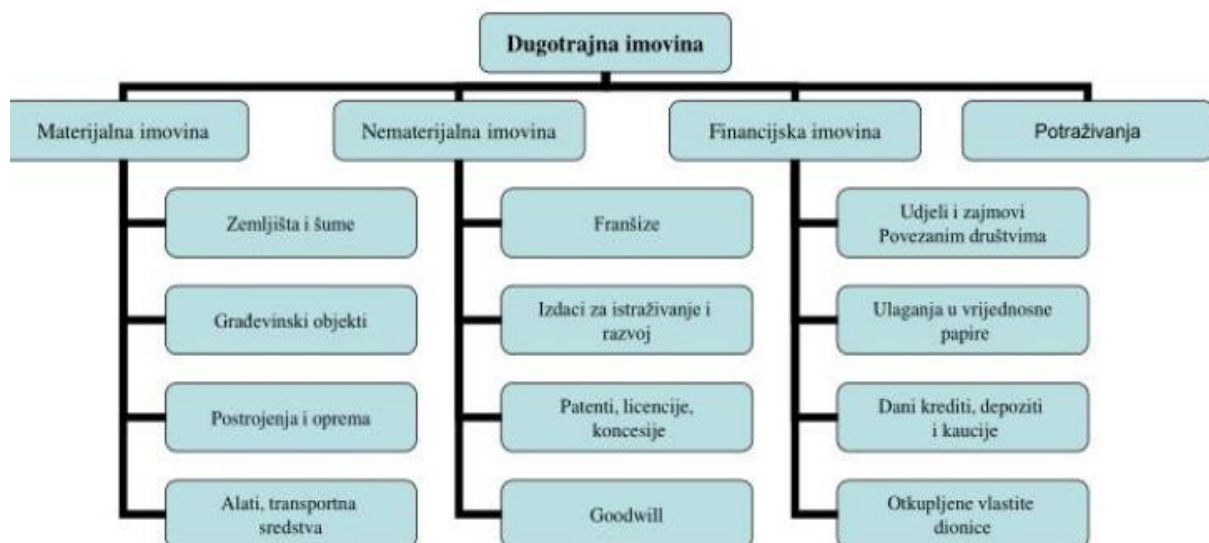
Dugotrajna imovina

Materijalna imovina

Zemljišta i šume

Građevinski objekti

Postrojenja i oprema

Alati, transportna sredstva

Nematerijalna imovina

Franšize

Izdaci za istraživanje i razvoj

Patenti, licencije, koncesije

Goodwill

Financijska imovina

Udjeli i zajmovi Povezanim društvima

Ulaganja u vrijednosne papire

Dani krediti, depoziti i kaucije

Otkupljene vlastite dionice

Potraživanja